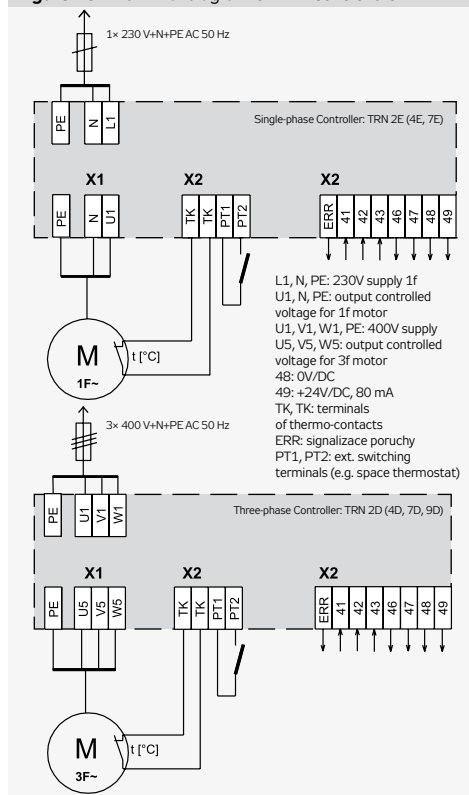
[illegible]

1× 230 V+N+PE AC 50 Hz

PE N L1

Single-phase Controller: TRN 2E (4E, 7E)

X1 X2 X2

PE N U1

TK TK PT1 PT2

ERR 41 42 43 46 47 48 49

L1, N, PE: 230V supply 1f
U1, N, PE: output controlled voltage for 1f motor
U1, V1, W1, PE: 400V supply
U5, V5, W5: output controlled voltage for 3f motor
48: 0V/DC
49: +24V/DC, 80 mA
TK, TK: terminals of thermo-contacts
ERR: signalizace poruchy
PT1, PT2: ext. switching terminals (e.g. space thermostat)

M
1F~
t [°C]

3× 400 V+N+PE AC 50 Hz

PE U1 V1 W1

Three-phase Controller: TRN 2D (4D, 7D, 9D)

X1 X2 X2

PE U5 V5 W5

TK TK PT1 PT2

ERR 41 42 43 46 47 48 49

M
3F~
t [°C]